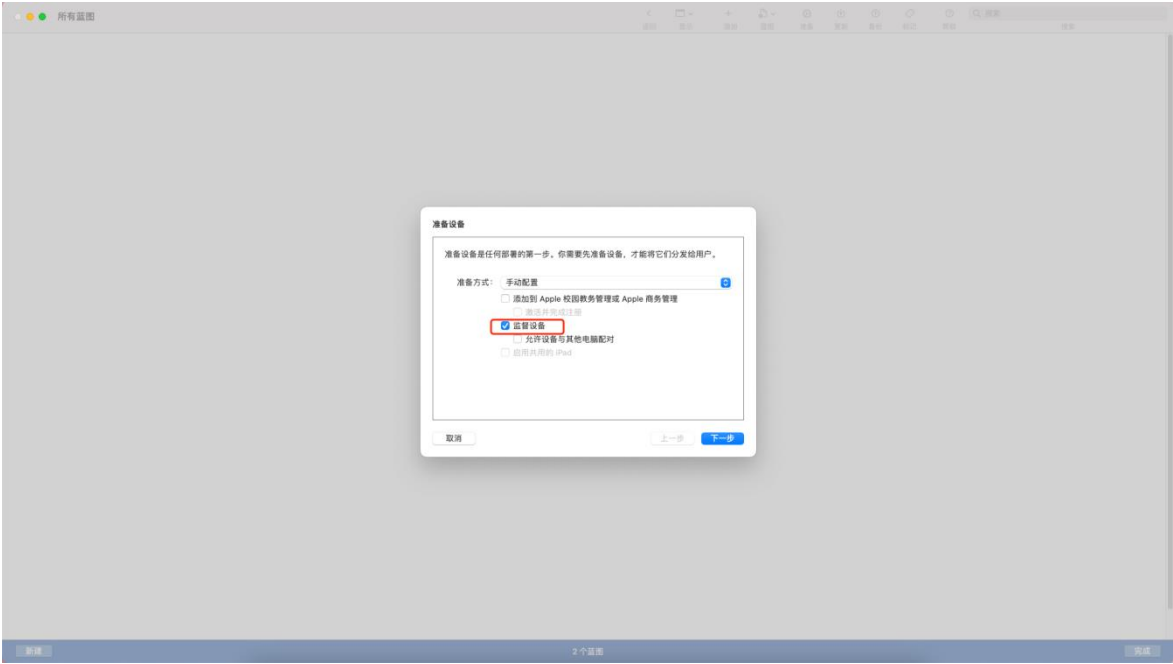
所有蓝图

准备设备

准备设备是任何部署的第一步。你需要先准备设备，才能将它们分发给用户。

准备方式： 手动配置

添加到 Apple 校园教务管理或 Apple 商务管理

激活并完成注册

监督设备

允许设备与其他电脑配对

启用共用的 iPad

取消

上一步

下一步

新建

2 个蓝图

完成